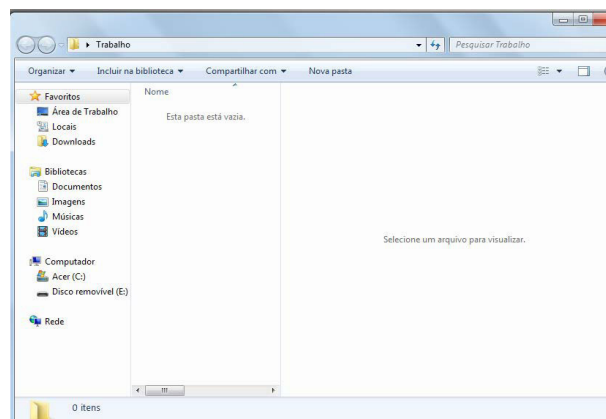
Trabalho

Pesquisar Trabalho

Organizar ▾ Incluir na biblioteca ▾ Compartilhar com ▾ Nova pasta

Favoritos
Área de Trabalho
Locais
Downloads

Bibliotecas
Documentos
Imagens
Músicas
Vídeos

Computador
Acer (C:)
Disco removível (E:)

Rede

Nome

Esta pasta está vazia.

Selecione um arquivo para visualizar.

0 itens